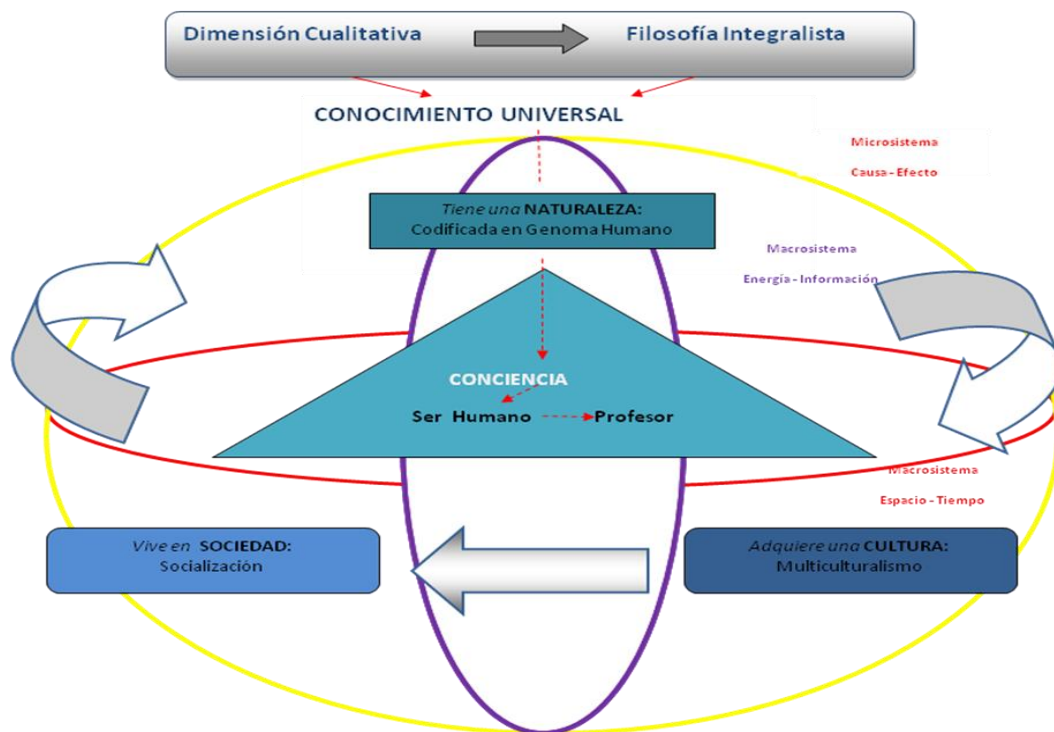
Dimensión Cualitativa

Filosofía Integralista

CONOCIMIENTO UNIVERSAL

Microsistema

Causa - Efecto

Tiene una NATURALEZA:
Codificada en Genoma Humano

Macrosistema

Energía - Información

CONCIENCIA

Ser Humano

Profesor

Macrosistema

Espacio - Tiempo

Vive en SOCIEDAD:
Socialización

Adquiere una CULTURA:
Multiculturalismo